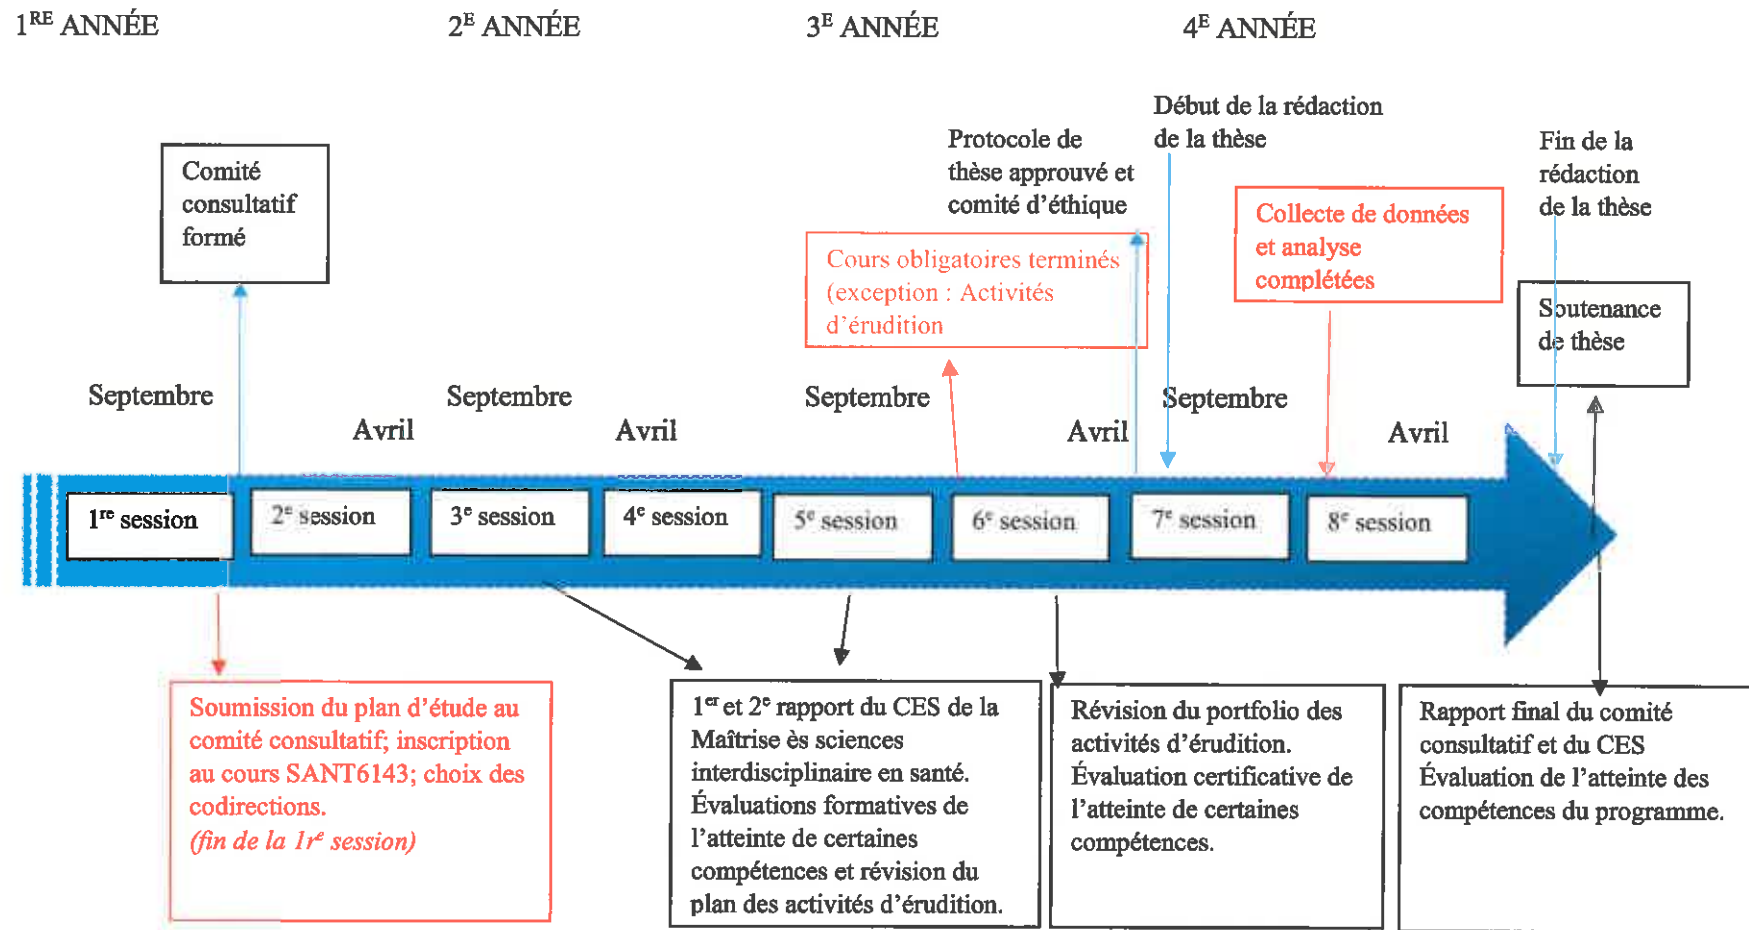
1$^{RE}$ ANNÉE

2$^{E}$ ANNÉE

3$^{E}$ ANNÉE

4$^{E}$ ANNÉE

Début de la rédaction de la thèse

Protocole de thèse approuvé et comité d'éthique

Fin de la rédaction de la thèse

Comité consultatif formé

Collecte de données et analyse complétées

Cours obligatoires terminés (exception : Activités d'érudition

Soutenance de thèse

Septembre

Avril

Septembre

Avril

Septembre

Avril

Septembre

Avril

1$^{re}$ session

2$^{e}$ session

3$^{e}$ session

4$^{e}$ session

5$^{e}$ session

6$^{e}$ session

7$^{e}$ session

8$^{e}$ session

Soumission du plan d'étude au comité consultatif; inscription au cours SANT6143; choix des codirections.
(fin de la 1r$^{e}$ session)

1$^{er}$ et 2$^{e}$ rapport du CES de la Maîtrise ès sciences interdisciplinaire en santé. Évaluations formatives de l'atteinte de certaines compétences et révision du plan des activités d'érudition.

Révision du portfolio des activités d'érudition. Évaluation certificative de l'atteinte de certaines compétences.

Rapport final du comité consultatif et du CES Évaluation de l'atteinte des compétences du programme.